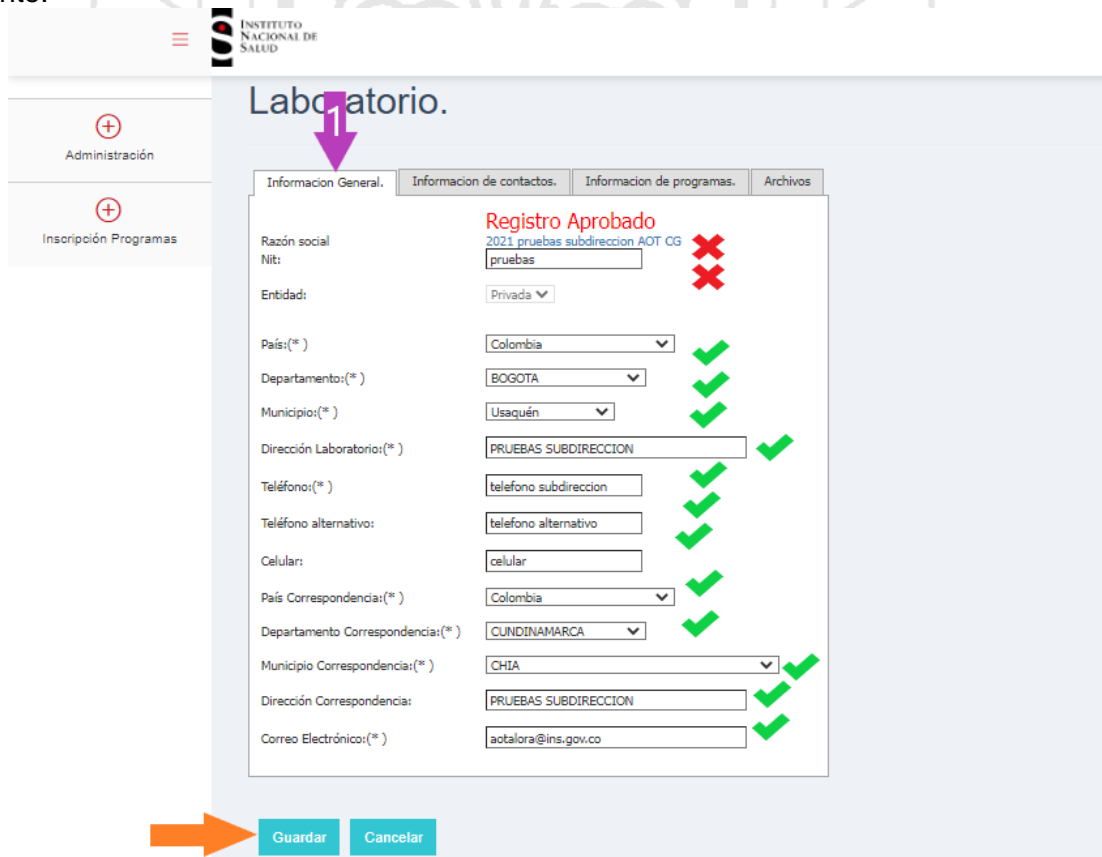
Instituto Nacional de Salud

Administración

Inscripción Programas

Labo1atorio.

Informacion General. | Informacion de contactos. | Informacion de programas. | Archivos

Registro Aprobado

Razón social 2021 pruebas subdireccion AOT CG

Nit: pruebas

Entidad: Privada

País:(* ) Colombia

Departamento:(* ) BOGOTA

Municipio:(* ) Usaquén

Dirección Laboratorio:(* ) PRUEBAS SUBDIRECCION

Teléfono:(* ) telefono subdireccion

Teléfono alternativo: telefono alternativo

Celular: celular

País Correspondencia:(* ) Colombia

Departamento Correspondencia:(* ) CUNDINAMARCA

Municipio Correspondencia:(* ) CHIA

Dirección Correspondencia: PRUEBAS SUBDIRECCION

Correo Electrónico:(* ) aotalora@ins.gov.co

Guardar Cancelar